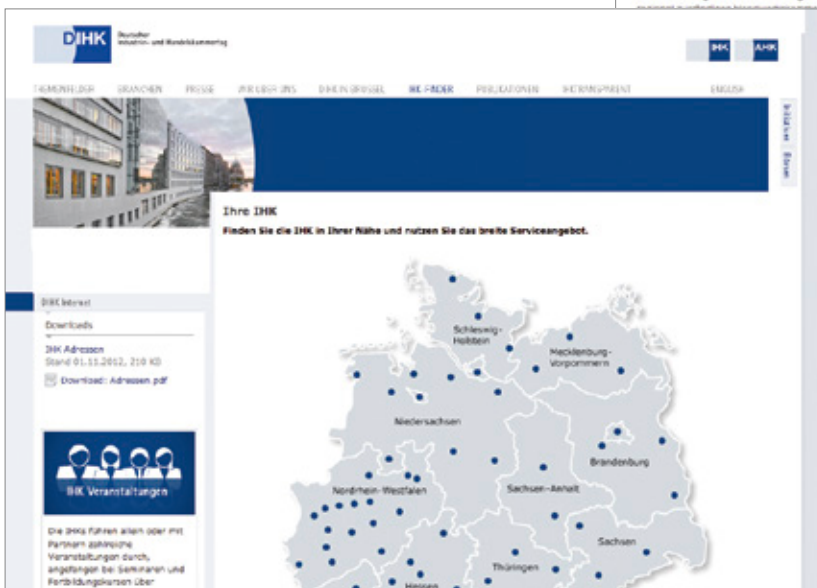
DIHK Deutscher Industrie- und Handelskammertag

IHK AHK

THEMENFELDER BRANCHEN PRESSE WIR ÜBER UNS DIHK IN BRÜSSEL IHK-FINDER PUBLIKATIONEN DIHKTRANSPARENT ENGLISH

Ihre IHK

Finden Sie die IHK in Ihrer Nähe und nutzen Sie das breite Serviceangebot.

DIHK Intern

Downloads

IHK Adressen
Stand 01.11.2012, 210 KB

Download: Adressen.pdf

IHK Veranstaltungen

Die IHKs führen allein oder mit Partnern zahlreiche Veranstaltungen durch, angefangen bei Seminaren und Fortbildungskursen über

Schleswig-Holstein

Mecklenburg-Vorpommern

Niedersachsen

Brandenburg

Nordrhein-Westfalen

Sachsen-Anhalt

Sachsen

Thüringen

Hessen